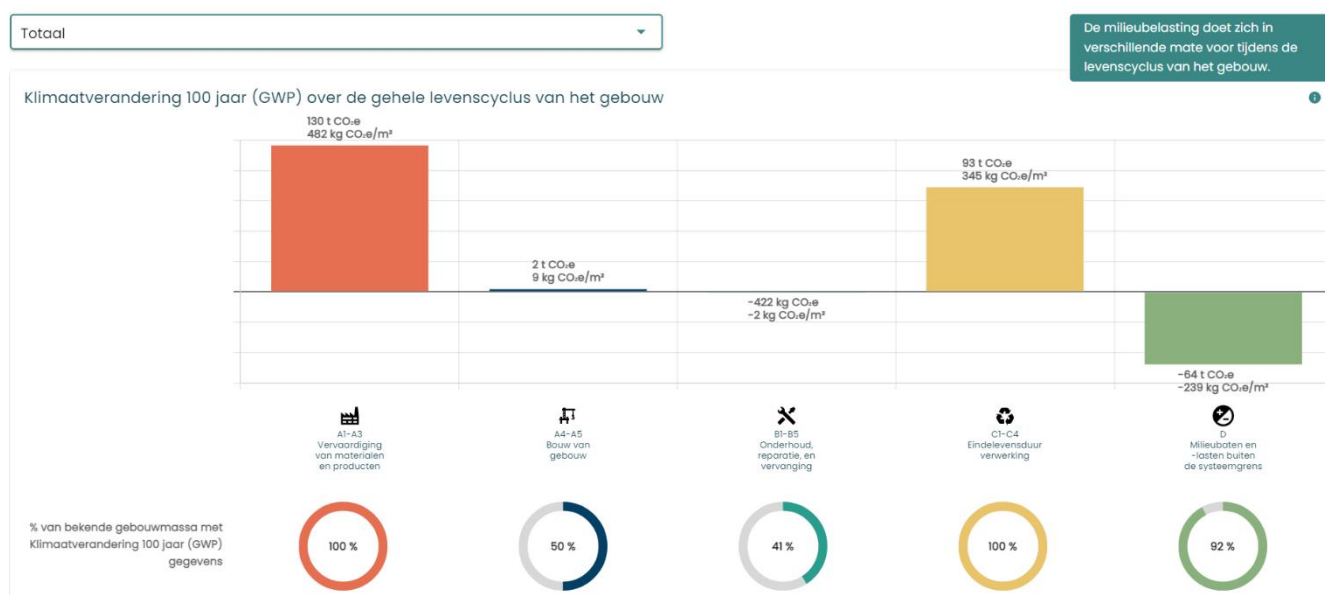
Totaal

De milieubelasting doet zich in verschillende mate voor tijdens de levenscyclus van het gebouw.

Klimaatverandering 100 jaar (GWP) over de gehele levenscyclus van het gebouw

130 t $CO_2e$
482 kg $CO_2e/m^2$

2 t $CO_2e$
9 kg $CO_2e/m^2$

-422 kg $CO_2e$
-2 kg $CO_2e/m^2$

93 t $CO_2e$
345 kg $CO_2e/m^2$

-64 t $CO_2e$
-239 kg $CO_2e/m^2$

A1-A3
Vervaardiging van materialen en producten

A4-A5
Bouw van gebouw

B1-B5
Onderhoud, reparatie, en vervanging

C1-C4
Eindelevensduur verwerking

D
Milieubaten en -lasten buiten de systeemgrens

% van bekende gebouwmassa met Klimaatverandering 100 jaar (GWP) gegevens

100 %

50 %

41 %

100 %

92 %